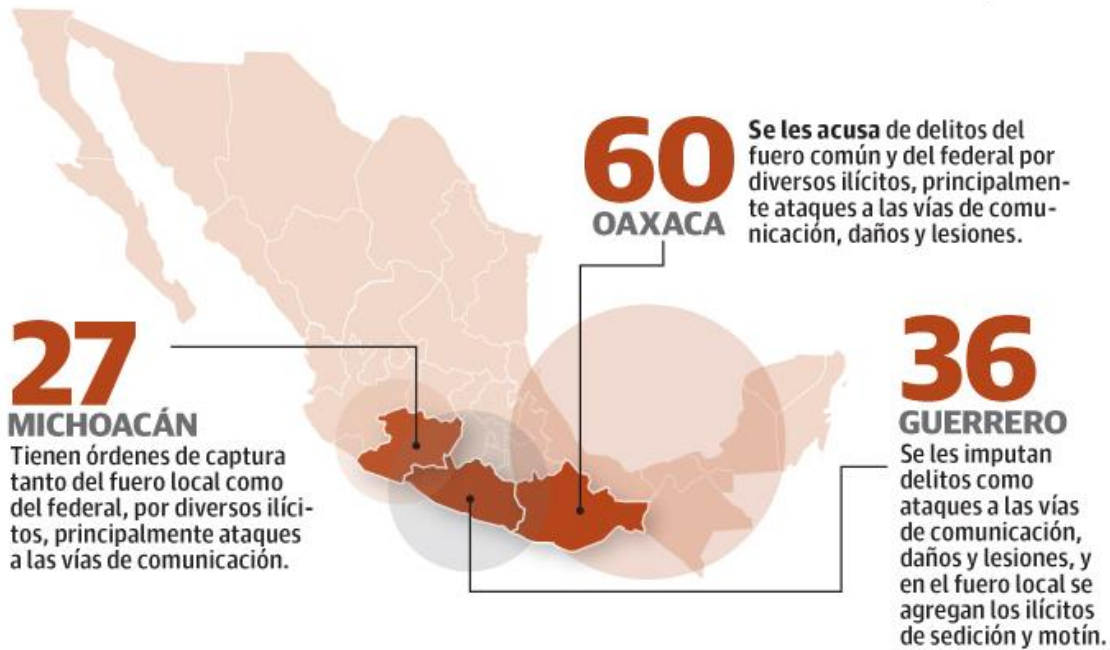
60
OAXACA
Se les acusa de delitos del fuero común y del federal por diversos ilícitos, principalmente ataques a las vías de comunicación, daños y lesiones.

27
MICHOACÁN
Tienen órdenes de captura tanto del fuero local como del federal, por diversos ilícitos, principalmente ataques a las vías de comunicación.

36
GUERRERO
Se les imputan delitos como ataques a las vías de comunicación, daños y lesiones, y en el fuero local se agregan los ilícitos de sedición y motín.